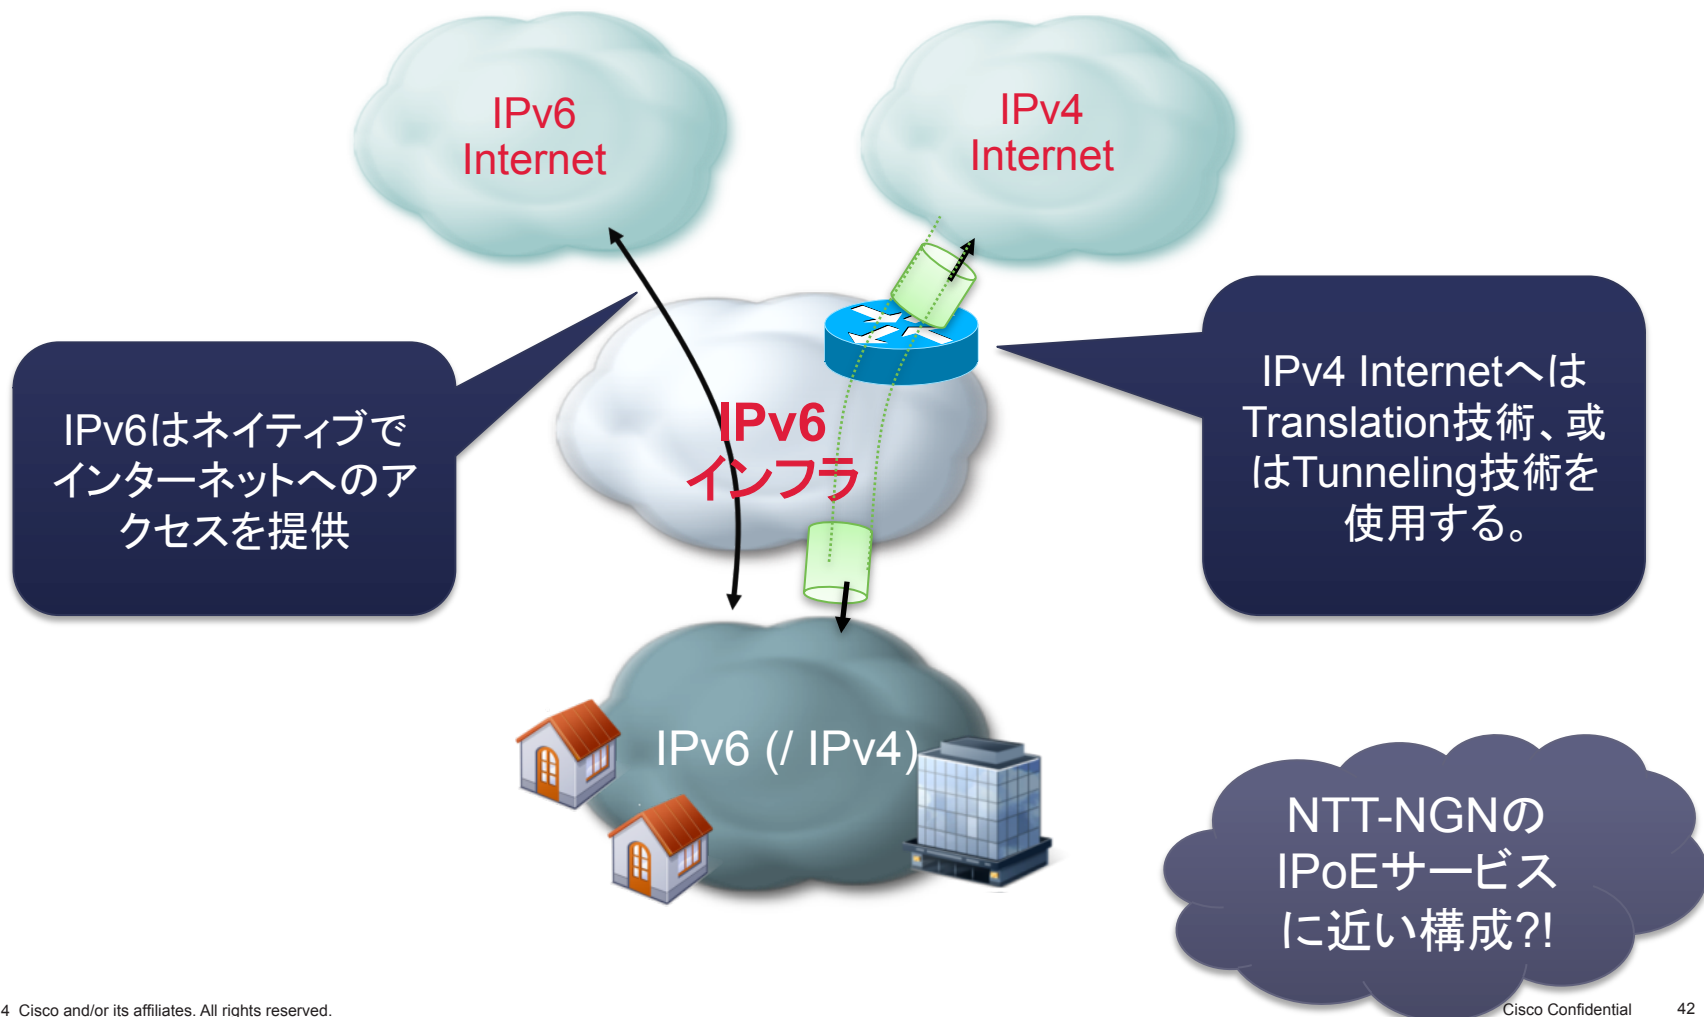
IPv6
Internet

IPv4
Internet

IPv6はネイティブでインターネットへのアクセスを提供

IPv6
インフラ

IPv4 Internetへは Translation技術、或はTunneling技術を使用する。

IPv6 (/ IPv4)

NTT-NGNの IPoEサービスに近い構成?!

4 Cisco and/or its affiliates. All rights reserved.

Cisco Confidential

42